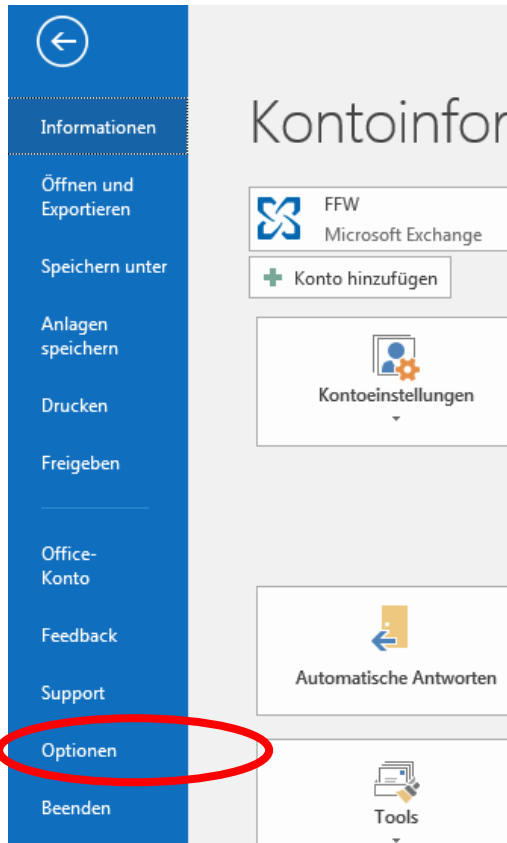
Informationen

Öffnen und Exportieren

Speichern unter

Anlagen speichern

Drucken

Freigeben

Office-Konto

Feedback

Support

Optionen

Beenden

Kontoinfor

FFW
Microsoft Exchange

Konto hinzufügen

Kontoeinstellungen

Automatische Antworten

Tools